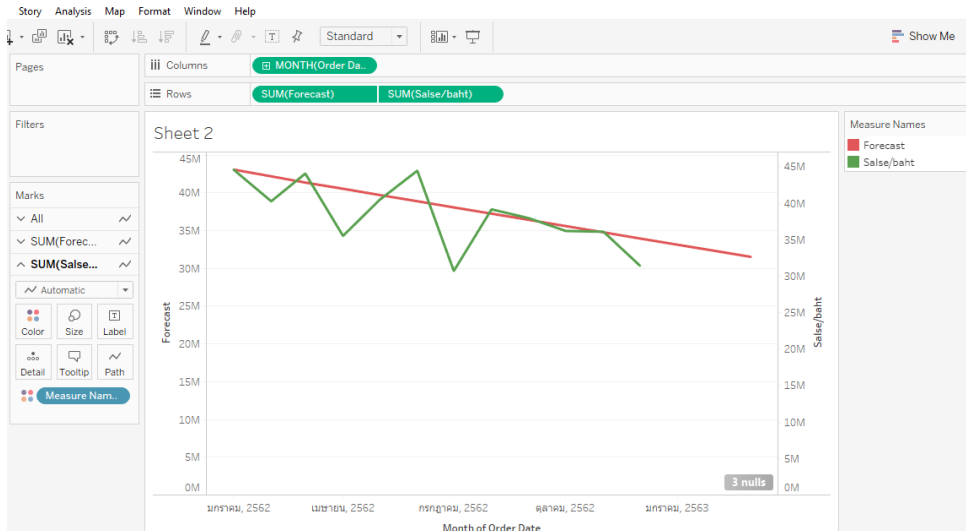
Story Analysis Map Format Window Help

Standard

Show Me

Pages

iii Columns MONTH(Order Da..

Rows SUM(Forecast) SUM(Salse/baht)

Filters

Sheet 2

Measure Names
Forecast
Salse/baht

Marks

All
SUM(Forec...
SUM(Salse...

Automatic

Color Size Label
Detail Tooltip Path

Measure Nam..

45M
40M
35M
30M
25M
20M
15M
10M
5M
0M

Forecast

45M
40M
35M
30M
25M
20M
15M
10M
5M
0M

Salse/baht

3 nulls

มกราคม, 2562 เมษายน, 2562 กรกฎาคม, 2562 ตุลาคม, 2562 มกราคม, 2563

Month of Order Date